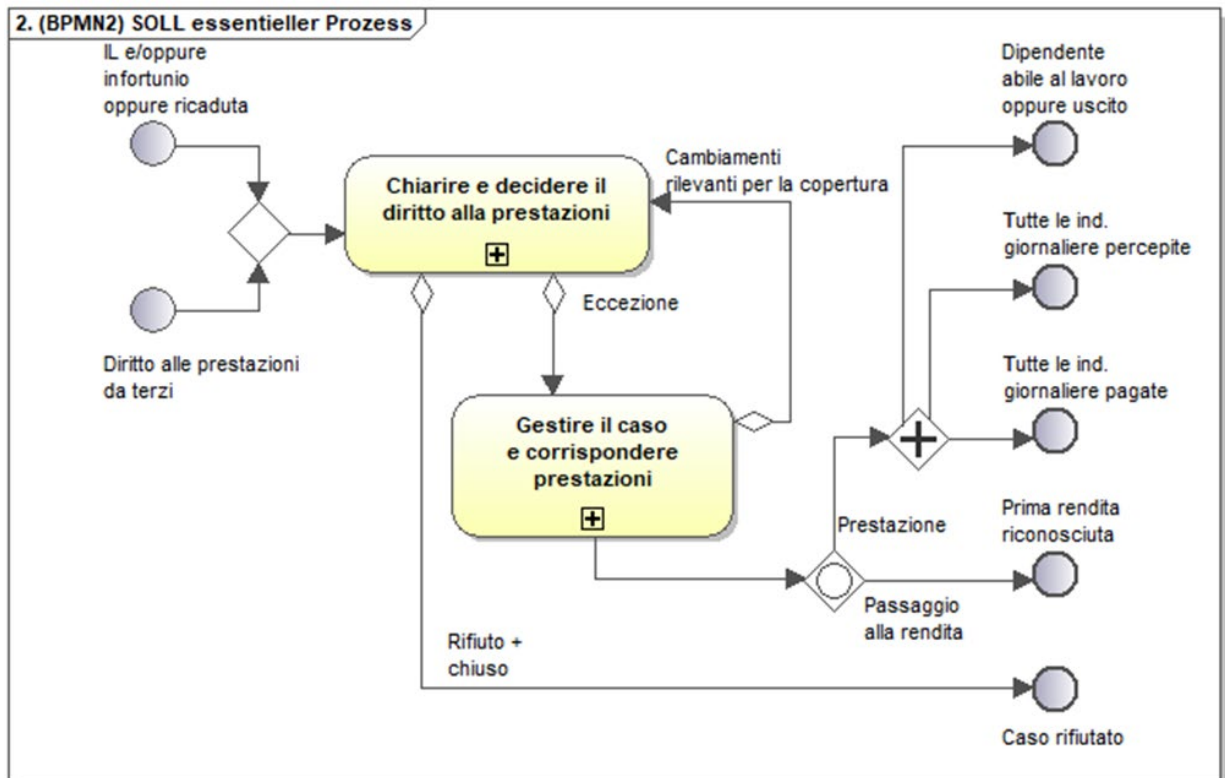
2. (BPMN2) SOLL essentieller Prozess

IL e/oppure infortunio oppure ricaduta

Diritto alle prestazioni da terzi

Chiarire e decidere il diritto alla prestazioni

Cambiamenti rilevanti per la copertura

Eccezione

Gestire il caso e corrispondere prestazioni

Dipendente abile al lavoro oppure uscito

Tutte le ind. giornaliere percepite

Tutte le ind. giornaliere pagate

Prestazione

Prima rendita riconosciuta

Passaggio alla rendita

Rifiuto + chiuso

Caso rifiutato